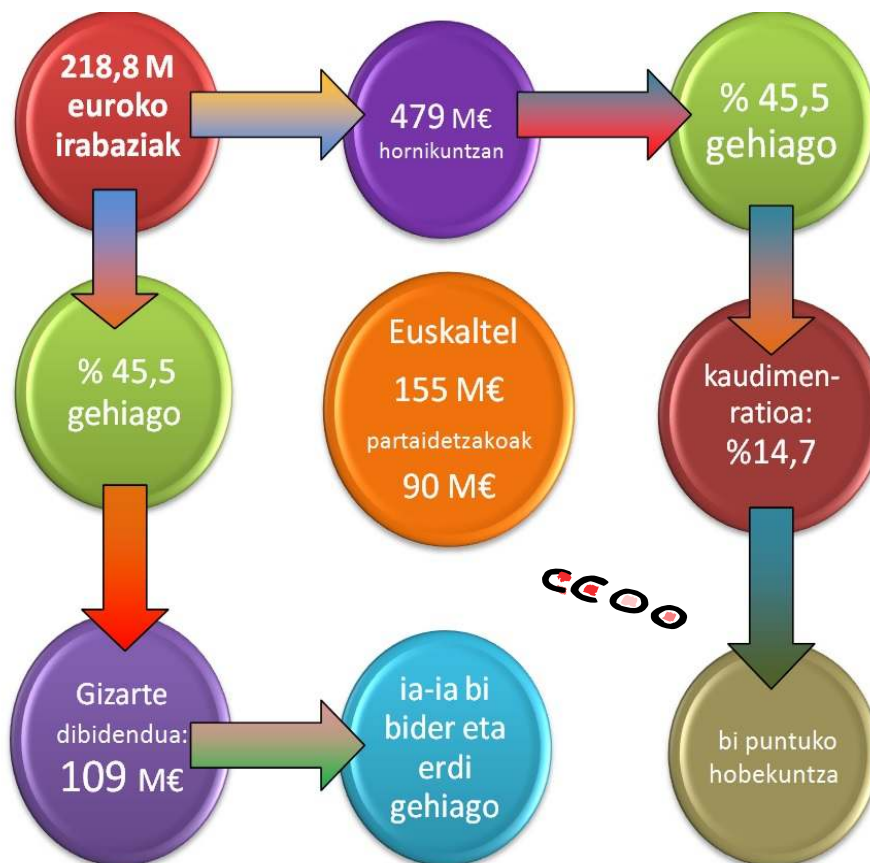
218,8 M euroko irabaziak

479 M€ hornikuntzan

% 45,5 gehiago

% 45,5 gehiago

Euskaltel

155 M€

partaidetzakoak

90 M€

kaudimen-ratioa: %14,7

CCOO

Gizarte dibidendua: 109 M€

ia-ia bi bider eta erdi gehiago

bi puntuko hobekuntza